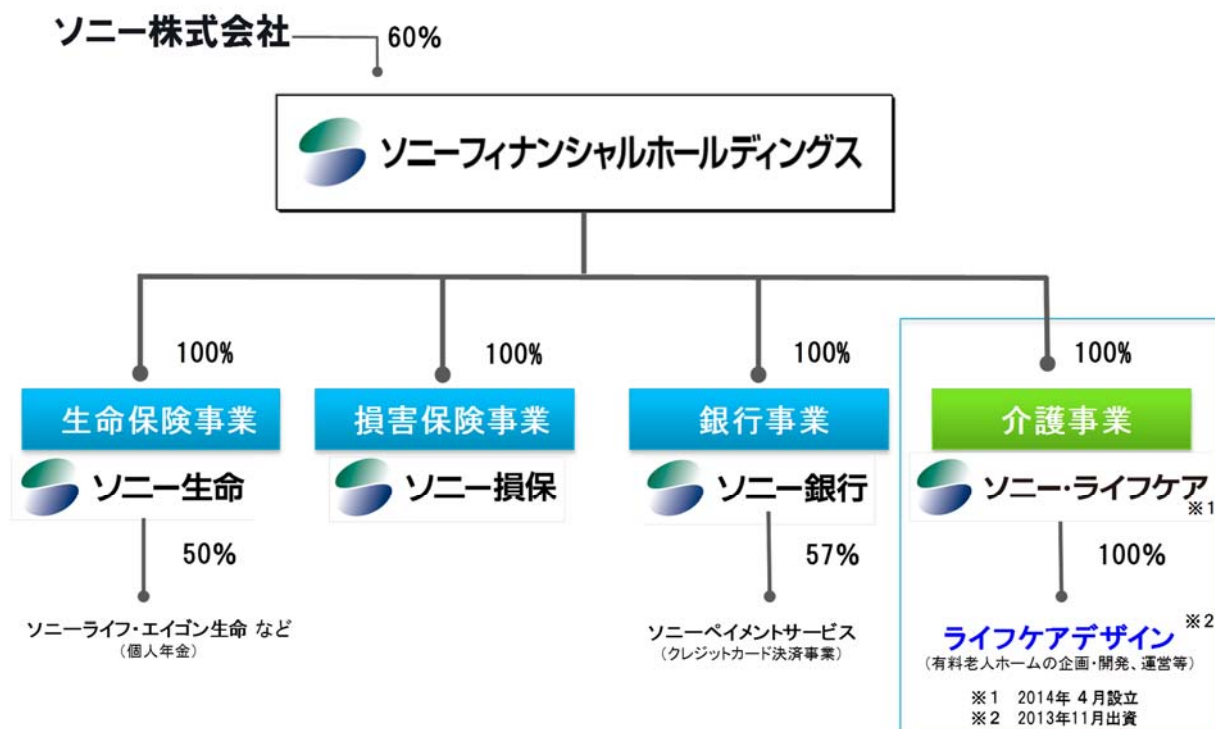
ソニー株式会社

60%

ソニーフィナンシャルホールディングス

100%

生命保険事業

ソニー生命

50%

ソニーライフ・エイゴン生命 など
（個人年金）

100%

損害保険事業

ソニー損保

100%

銀行事業

ソニー銀行

57%

ソニーペイメントサービス
（クレジットカード決済事業）

100%

介護事業

ソニー・ライフケア ※1

100%

ライフケアデザイン ※2
（有料老人ホームの企画・開発、運営等）

※1　2014年 4月設立
※2　2013年11月出資